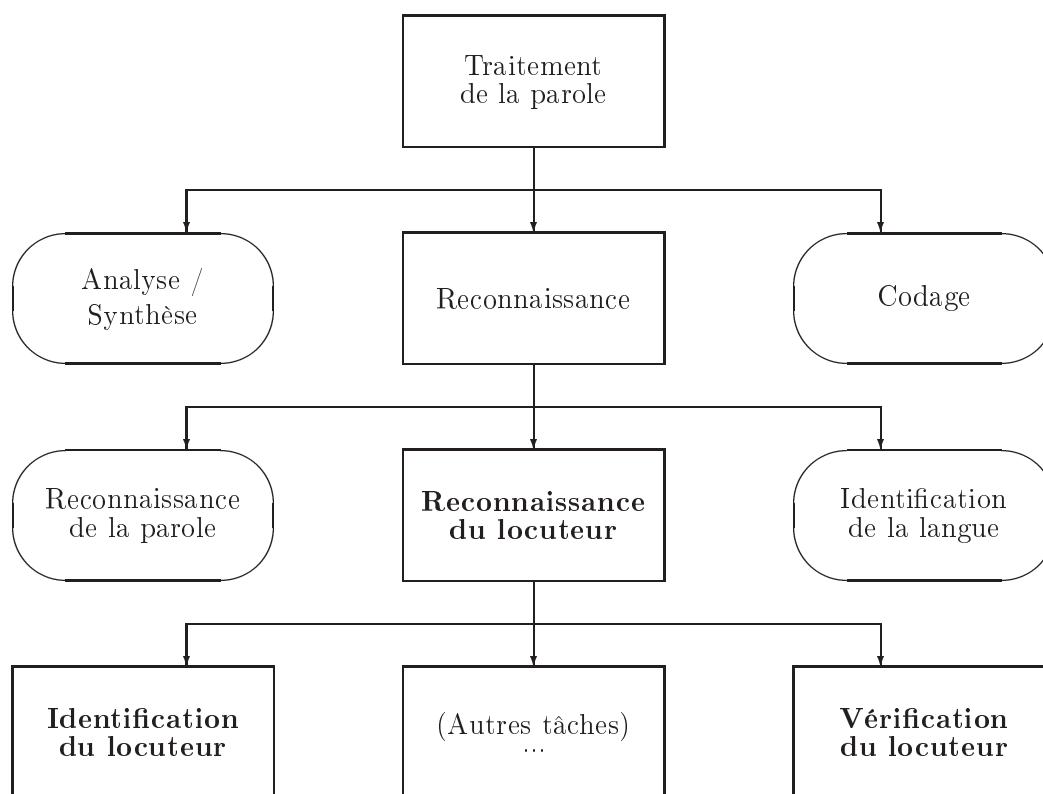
Traitement de la parole

Analyse / Synthèse

Reconnaissance

Codage

Reconnaissance de la parole

**Reconnaissance du locuteur**

Identification de la langue

**Identification du locuteur**

(Autres tâches) ...

**Vérification du locuteur**